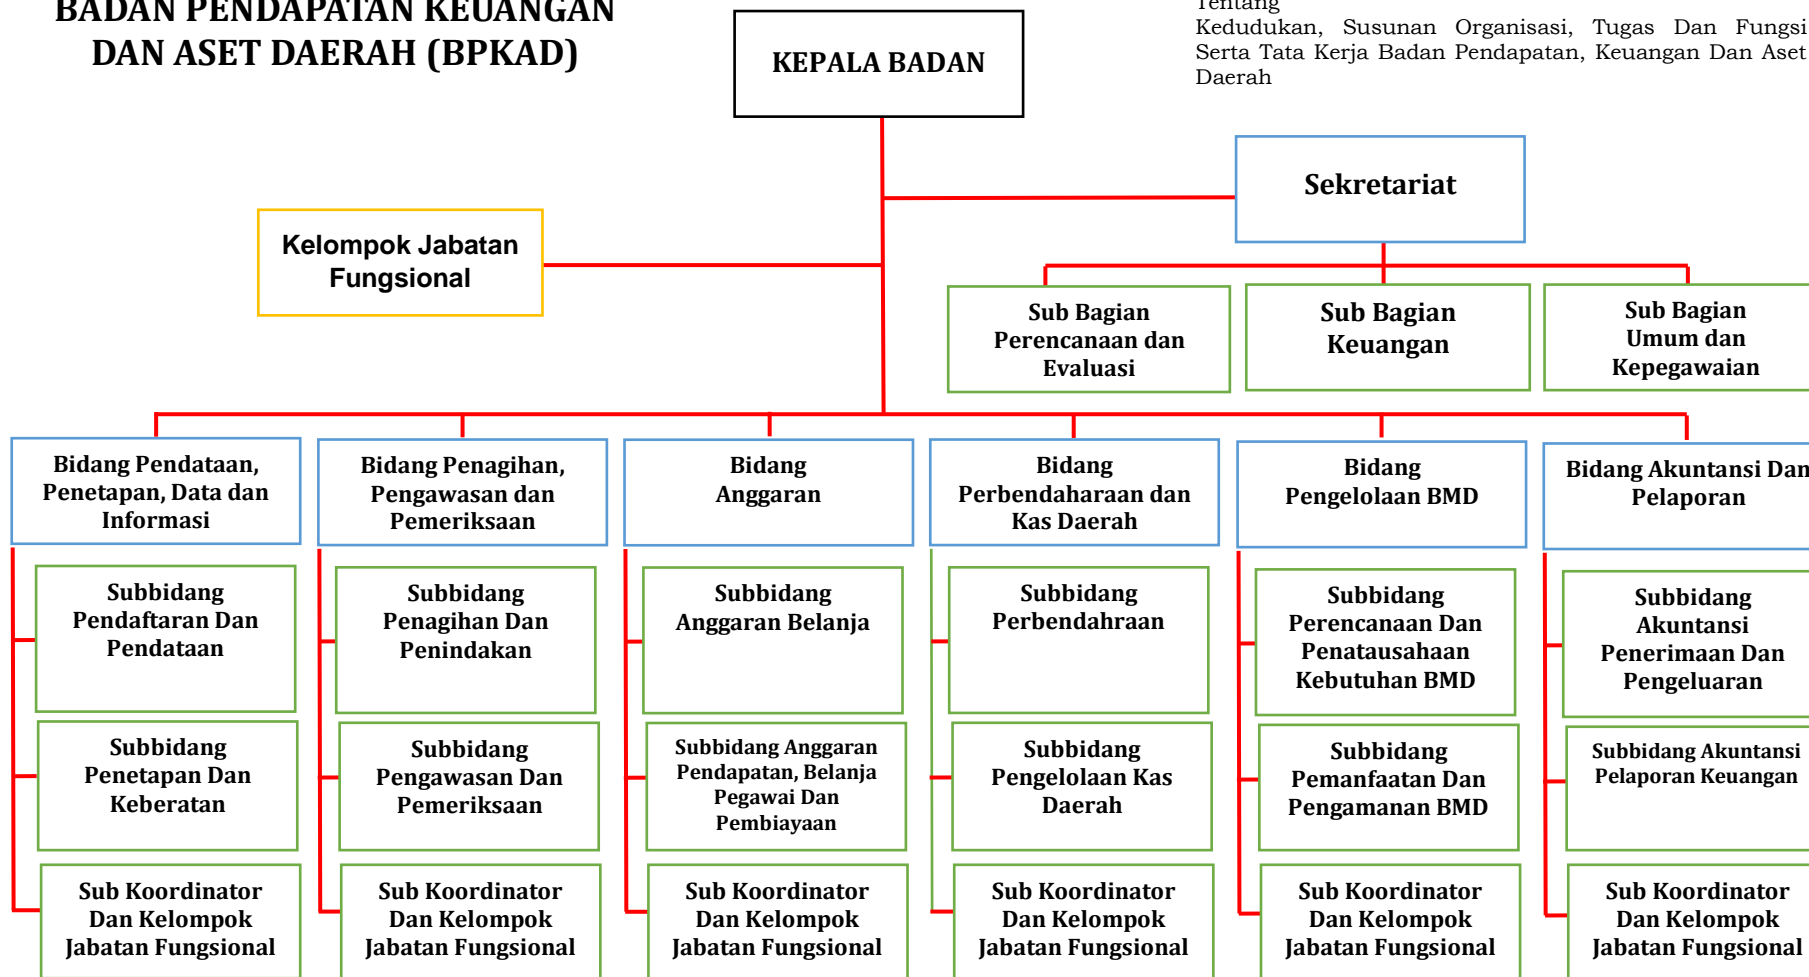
BADAN PENDAPATAN KEUANGAN DAN ASET DAERAH (BPKAD)

KEPALA BADAN

Tentang
Kedudukan, Susunan Organisasi, Tugas Dan Fungsi Serta Tata Kerja Badan Pendapatan, Keuangan Dan Aset Daerah

Sekretariat

Kelompok Jabatan Fungsional

Sub Bagian Perencanaan dan Evaluasi

Sub Bagian Keuangan

Sub Bagian Umum dan Kepegawaian

Bidang Pendataan, Penetapan, Data dan Informasi

Subbidang Pendaftaran Dan Pendataan

Subbidang Penetapan Dan Keberatan

Sub Koordinator Dan Kelompok Jabatan Fungsional

Bidang Penagihan, Pengawasan dan Pemeriksaan

Subbidang Penagihan Dan Penindakan

Subbidang Pengawasan Dan Pemeriksaan

Sub Koordinator Dan Kelompok Jabatan Fungsional

Bidang Anggaran

Subbidang Anggaran Belanja

Subbidang Anggaran Pendapatan, Belanja Pegawai Dan Pembiayaan

Sub Koordinator Dan Kelompok Jabatan Fungsional

Bidang Perbendaharaan dan Kas Daerah

Subbidang Perbendahraan

Subbidang Pengelolaan Kas Daerah

Sub Koordinator Dan Kelompok Jabatan Fungsional

Bidang Pengelolaan BMD

Subbidang Perencanaan Dan Penatausahaan Kebutuhan BMD

Subbidang Pemanfaatan Dan Pengamanan BMD

Sub Koordinator Dan Kelompok Jabatan Fungsional

Bidang Akuntansi Dan Pelaporan

Subbidang Akuntansi Penerimaan Dan Pengeluaran

Subbidang Akuntansi Pelaporan Keuangan

Sub Koordinator Dan Kelompok Jabatan Fungsional